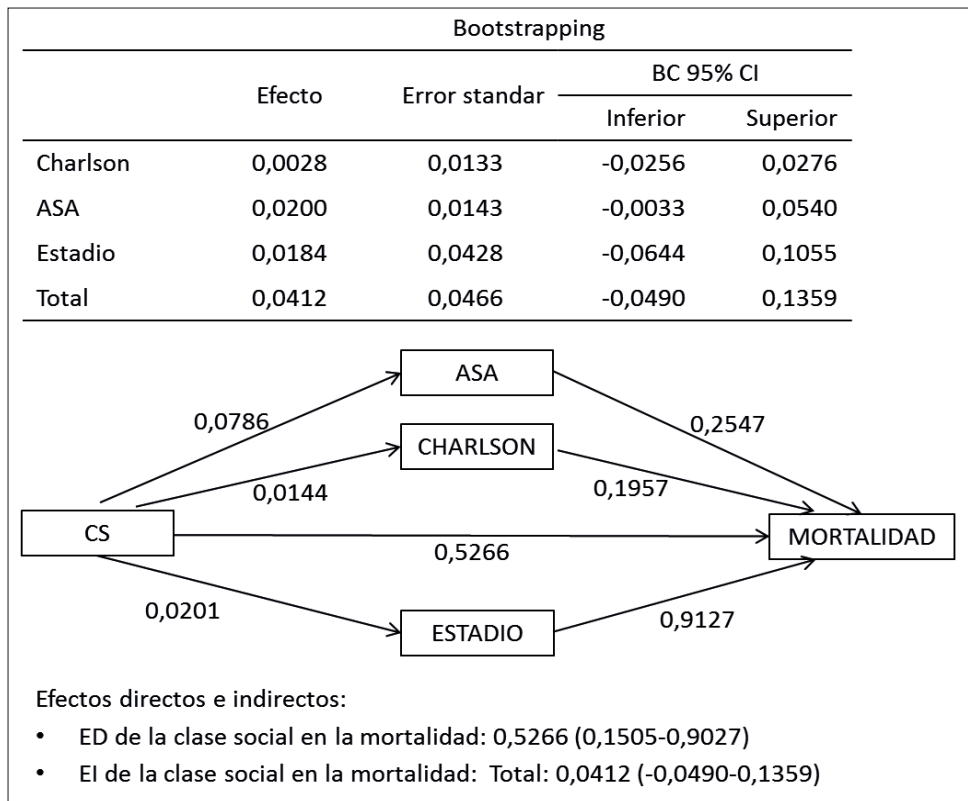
Bootstrapping

| | Efecto | Error standar | BC 95% CI Inferior | BC 95% CI Superior |
|---|---|---|---|---|
| Charlson | 0,0028 | 0,0133 | -0,0256 | 0,0276 |
| ASA | 0,0200 | 0,0143 | -0,0033 | 0,0540 |
| Estadio | 0,0184 | 0,0428 | -0,0644 | 0,1055 |
| Total | 0,0412 | 0,0466 | -0,0490 | 0,1359 |

ASA
CHARLSON
CS
MORTALIDAD
ESTADIO
0,0786
0,0144
0,5266
0,0201
0,2547
0,1957
0,9127

Efectos directos e indirectos:

• ED de la clase social en la mortalidad: 0,5266 (0,1505-0,9027)
• EI de la clase social en la mortalidad: Total: 0,0412 (-0,0490-0,1359)